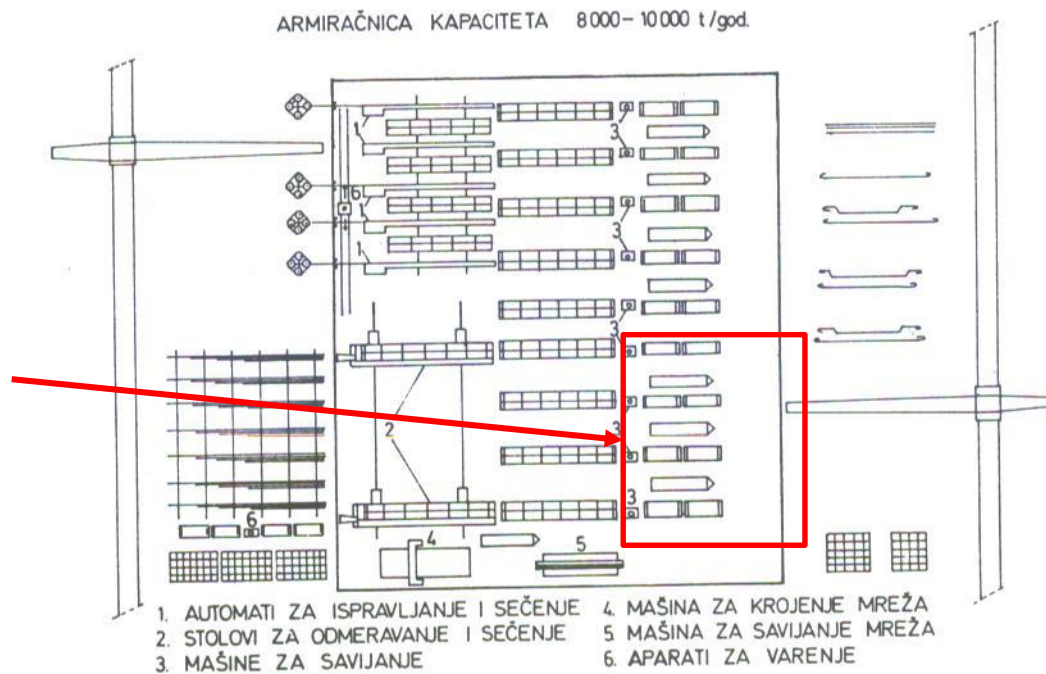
ARMIRAČNICA KAPACITETA 8000 – 10000 t/god.

1
6
1
1
3
3
3
3
2
3
3
6
4
5

1. AUTOMATI ZA ISPRAVLJANJE I SEČENJE
2. STOLOVI ZA ODMERAVANJE I SEČENJE
3. MAŠINE ZA SAVIJANJE
4. MAŠINA ZA KROJENJE MREŽA
5. MAŠINA ZA SAVIJANJE MREŽA
6. APARATI ZA VARENJE